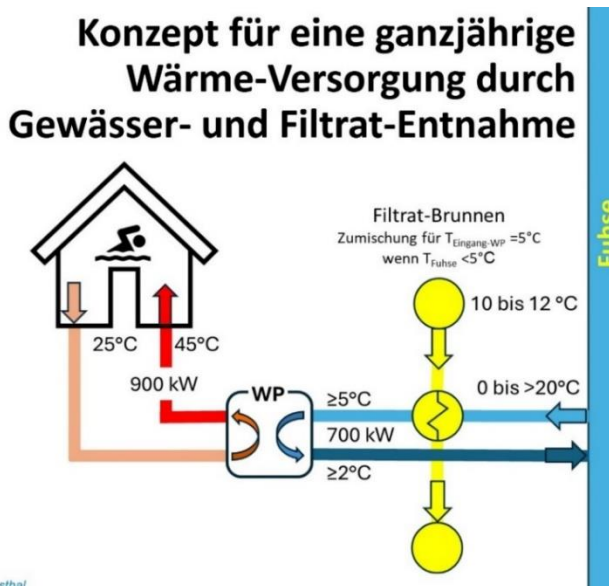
Konzept für eine ganzjährige Wärme-Versorgung durch Gewässer- und Filtrat-Entnahme

Filtrat-Brunnen
Zumischung für $T_{Eingang-WP}$ =5°C
wenn $T_{Fuhse}$ <5°C

Fuhse

10 bis 12 °C

25°C

45°C

900 kW

WP

≥5°C

0 bis >20°C

700 kW

≥2°C

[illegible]